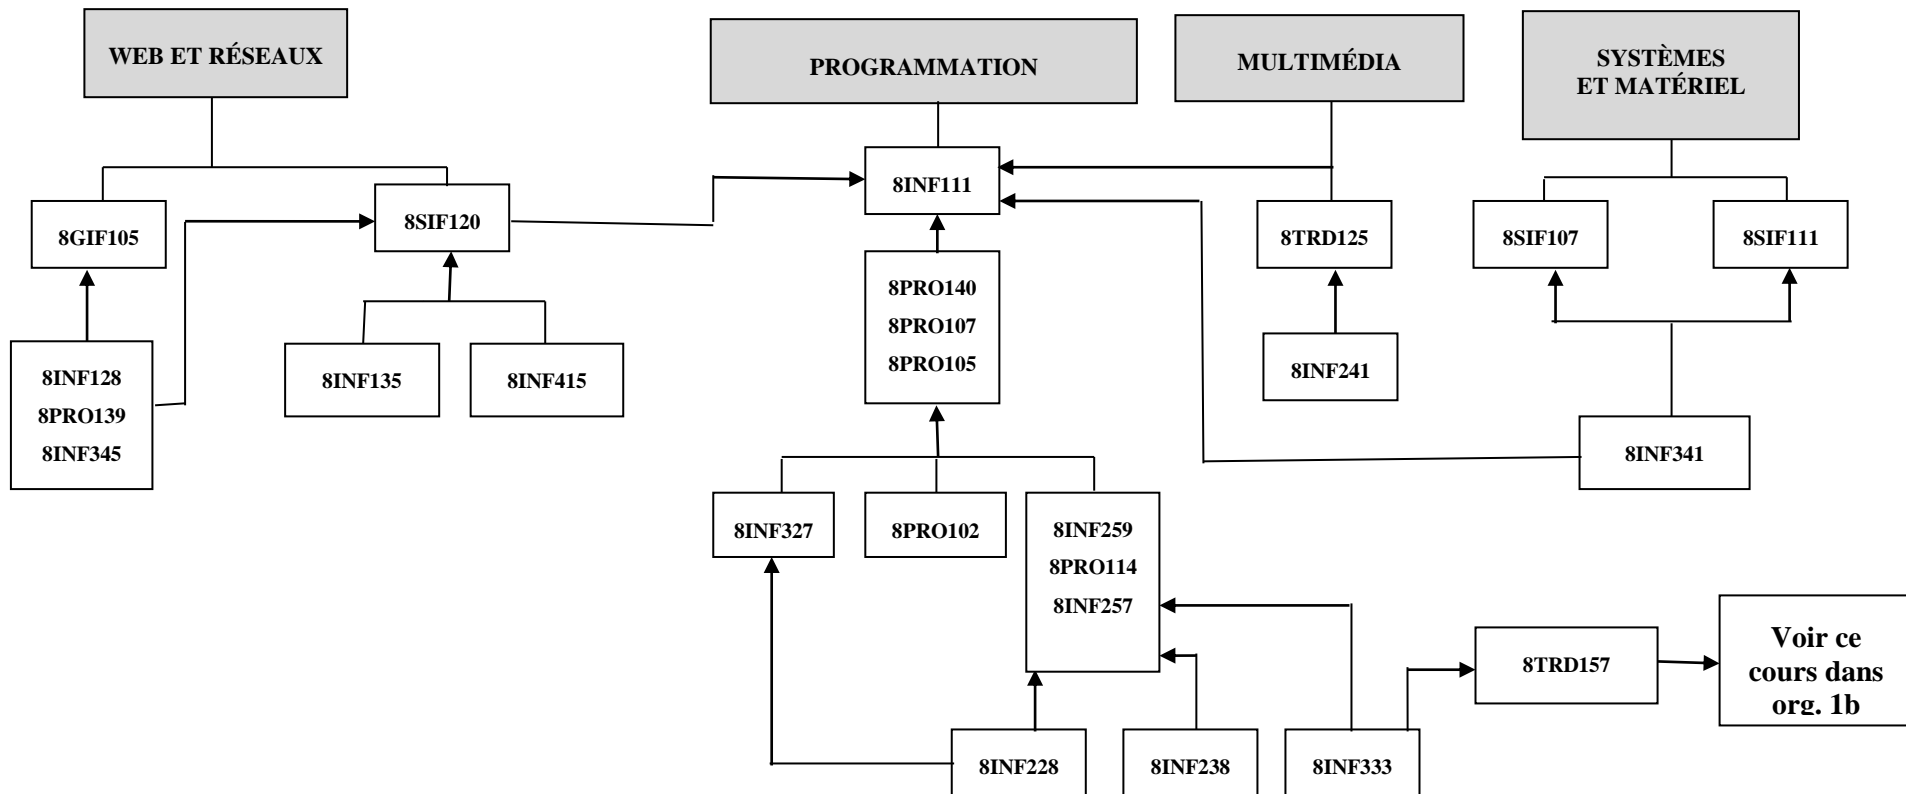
WEB ET RÉSEAUX

PROGRAMMATION

MULTIMÉDIA

SYSTÈMES ET MATÉRIEL

8INF111

8GIF105

8SIF120

8TRD125

8SIF107

8SIF111

8PRO140
8PRO107
8PRO105

8INF128
8PRO139
8INF345

8INF135

8INF415

8INF241

8INF341

8INF327

8PRO102

8INF259
8PRO114
8INF257

8TRD157

Voir ce cours dans org. 1b

8INF228

8INF238

8INF333